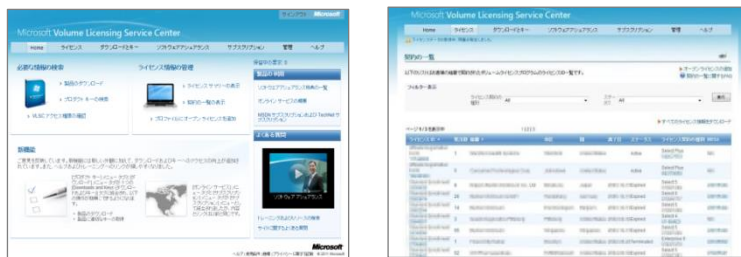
サインアウト Microsoft

Microsoft Volume Licensing Service Center

Home ライセンス ダウンロードとキー ソフトウェアアシュアランス サブスクリプション 管理 ヘルプ

必要な情報の検索

ダウンロード

プロダクト キーの検索

VLSC ですべての操作

ライセンス情報の管理

ライセンス サマリーの表示

契約の一覧の表示

新機能

よく使う機能

トレーニング

Microsoft

Microsoft Volume Licensing Service Center

Home ライセンス ダウンロードとキー ソフトウェアアシュアランス サブスクリプション 管理 ヘルプ

契約の一覧

フィルター表示

All

All

表示

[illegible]